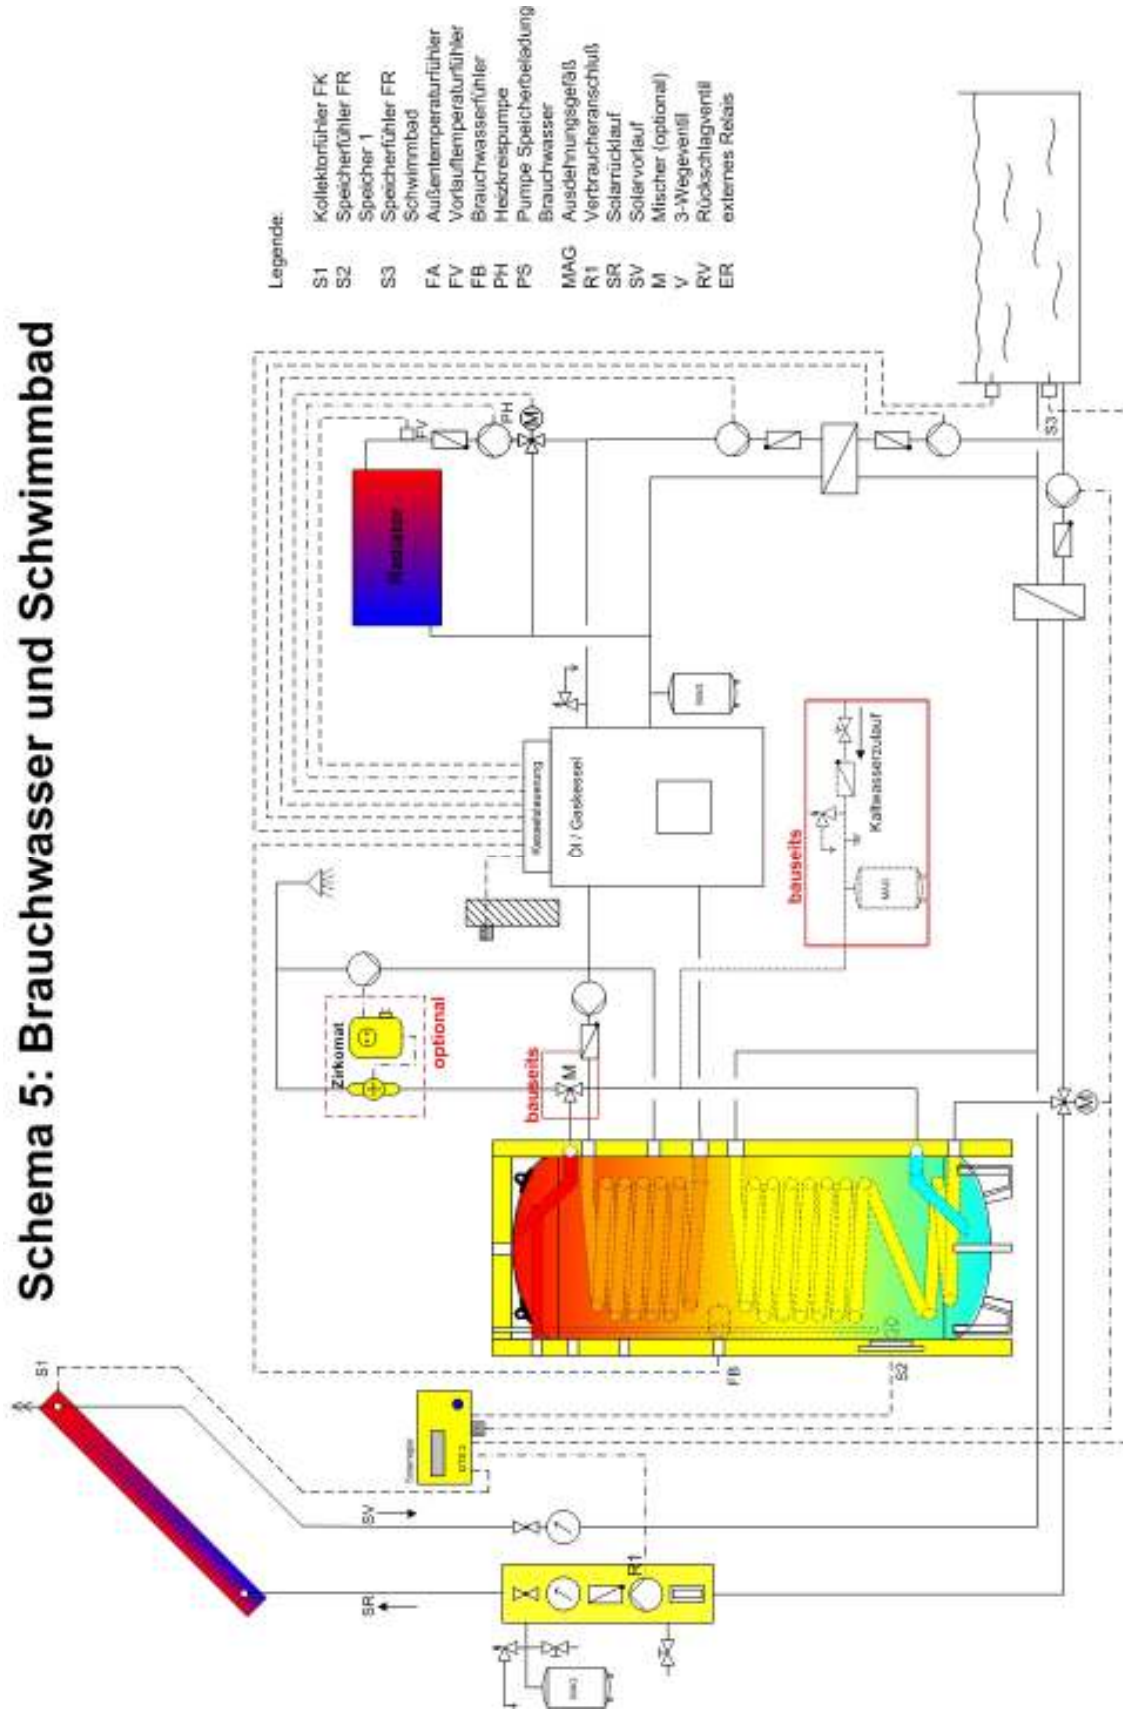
Schema 5: Brauchwasser und Schwimmbad

Legende:

| | |
|---|---|
| S1 | Kollektorfühler FK |
| S2 | Speicherfühler FR |
| | Speicher 1 |
| S3 | Speicherfühler FR |
| | Schwimmbad |
| FA | Außentemperaturfühler |
| FV | Vorlauftemperaturfühler |
| FB | Brauchwasserfühler |
| PH | Heizkreispumpe |
| PS | Pumpe Speicherbeladung |
| | Brauchwasser |
| MAG | Ausdehnungsgefäß |
| R1 | Verbraucheranschluß |
| SR | Solarrücklauf |
| SV | Solarvorlauf |
| M | Mischer (optional) |
| V | 3-Wegeventil |
| RV | Rückschlagventil |
| ER | externes Relais |

S1

SV

SR

R1

FB

S2

S3

FV

PH

M

Radiator

Kesselsteuerung

Öl / Gaskessel

MAG

bauseits

Kaltwasserzulauf

MAG

Zirkomat

optional

bauseits

M

MAG

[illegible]